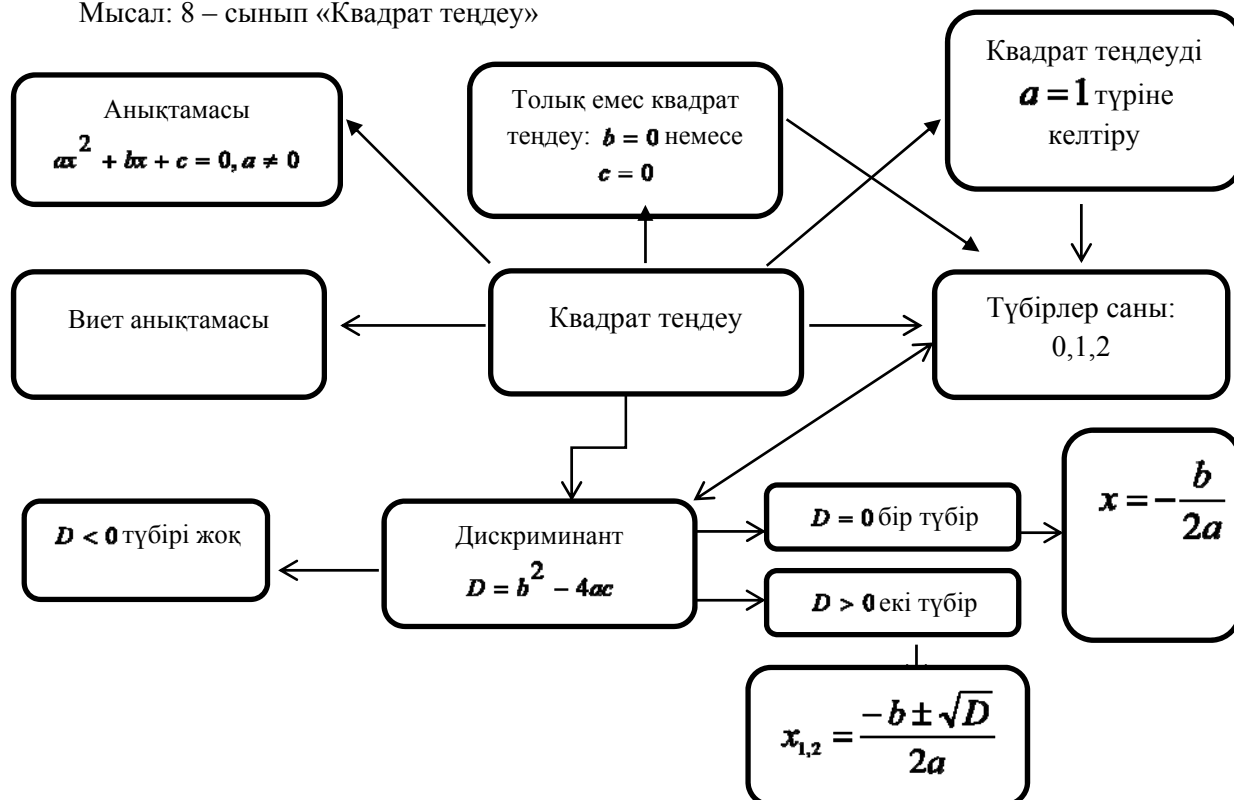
Мысал: 8 – сынып «Квадрат теңдеу»

Анықтамасы
$ax^2 + bx + c = 0, a \neq 0$

Толық емес квадрат теңдеу: $b = 0$ немесе $c = 0$

Квадрат теңдеуді $a = 1$ түріне келтіру

Виет анықтамасы

Квадрат теңдеу

Түбірлер саны: 0,1,2

$D < 0$ түбірі жоқ

Дискриминант
$D = b^2 - 4ac$

$D = 0$ бір түбір

$x = -\frac{b}{2a}$

$D > 0$ екі түбір

$x_{1,2} = \frac{-b \pm \sqrt{D}}{2a}$